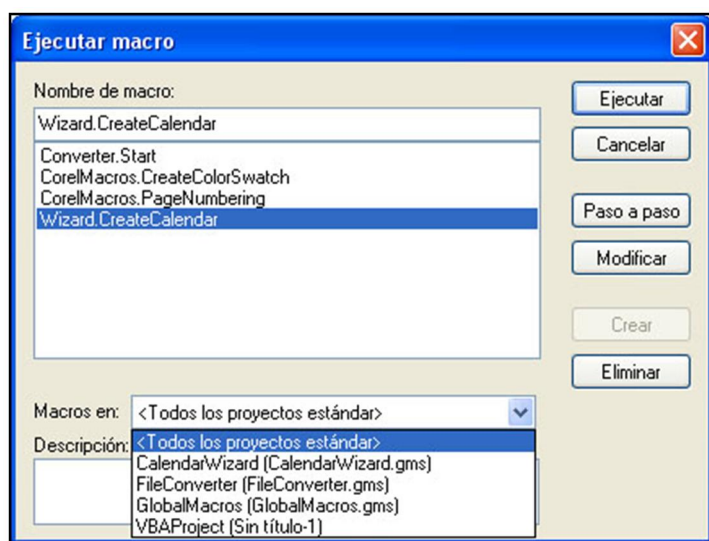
Ejecutar macro

Nombre de macro:

Wizard.CreateCalendar

Converter.Start
CorelMacros.CreateColorSwatch
CorelMacros.PageNumbering
Wizard.CreateCalendar

Ejecutar

Cancelar

Paso a paso

Modificar

Crear

Eliminar

Macros en: <Todos los proyectos estándar>

Descripción:

<Todos los proyectos estándar>
CalendarWizard (CalendarWizard.gms)
FileConverter (FileConverter.gms)
GlobalMacros (GlobalMacros.gms)
VBAProject (Sin título-1)